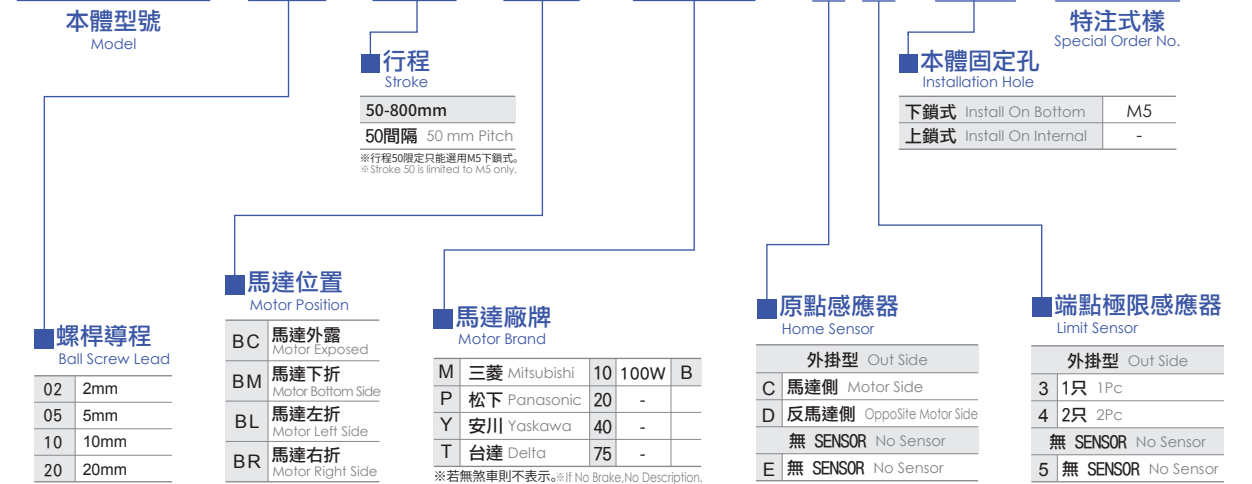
本體型號
Model

行程
Stroke

| 50-800mm |
|---|
| 50間隔 50 mm Pitch |

※行程50限定只能選用M5下鎖式。
※Stroke 50 is limited to M5 only.

特注式樣
Special Order No.

本體固定孔
Installation Hole

| 下鎖式 Install On Bottom | M5 |
|---|---|
| 上鎖式 Install On Internal | - |

螺桿導程
Ball Screw Lead

| 02 | 2mm |
|---|---|
| 05 | 5mm |
| 10 | 10mm |
| 20 | 20mm |

馬達位置
Motor Position

| BC | 馬達外露 Motor Exposed |
|---|---|
| BM | 馬達下折 Motor Bottom Side |
| BL | 馬達左折 Motor Left Side |
| BR | 馬達右折 Motor Right Side |

馬達廠牌
Motor Brand

| M | 三菱 Mitsubishi | 10 | 100W | B |
|---|---|---|---|---|
| P | 松下 Panasonic | 20 | - | |
| Y | 安川 Yaskawa | 40 | - | |
| T | 台達 Delta | 75 | - | |

※若無煞車則不表示。※If No Brake,No Description.

原點感應器
Home Sensor

| | 外掛型 Out Side |
|---|---|
| C | 馬達側 Motor Side |
| D | 反馬達側 OppoSite Motor Side |
| | 無 SENSOR No Sensor |
| E | 無 SENSOR No Sensor |

端點極限感應器
Limit Sensor

| | 外掛型 Out Side |
|---|---|
| 3 | 1只 1Pc |
| 4 | 2只 2Pc |
| | 無 SENSOR No Sensor |
| 5 | 無 SENSOR No Sensor |